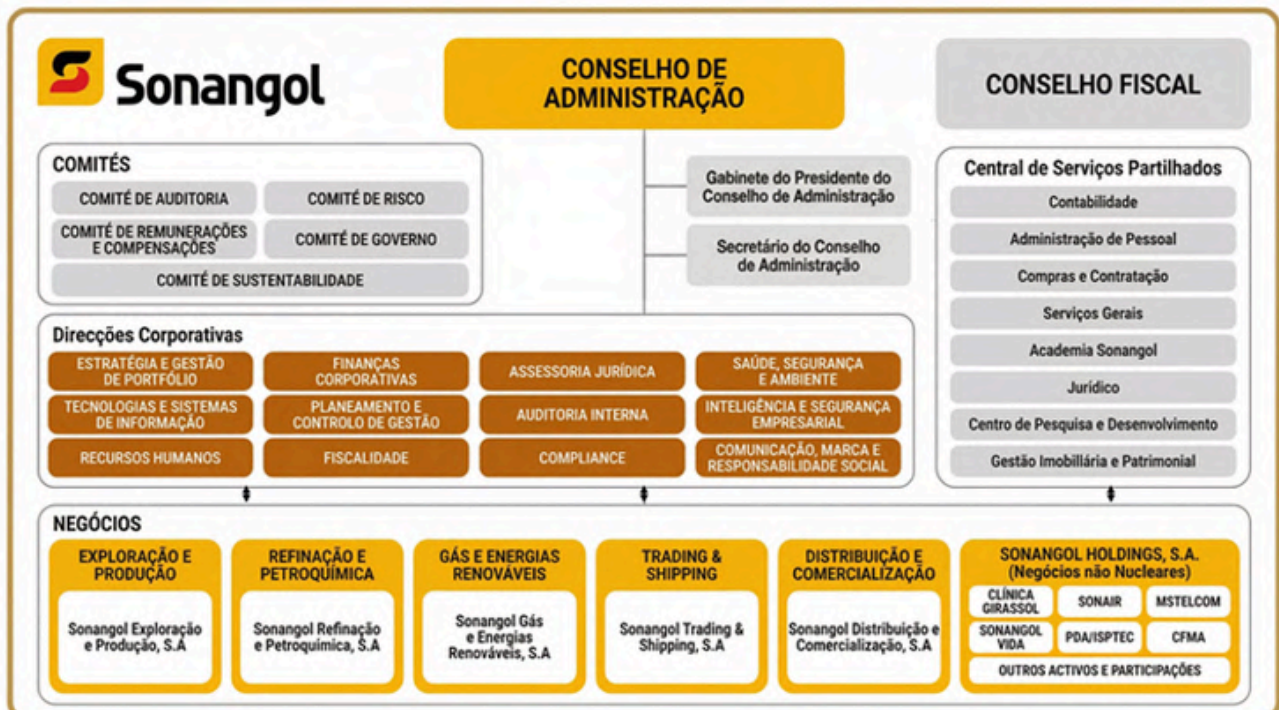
Sonangol

CONSELHO DE ADMINISTRAÇÃO

CONSELHO FISCAL

COMITÉS
COMITÉ DE AUDITORIA
COMITÉ DE RISCO
COMITÉ DE REMUNERAÇÕES E COMPENSAÇÕES
COMITÉ DE GOVERNO
COMITÉ DE SUSTENTABILIDADE

Gabinete do Presidente do Conselho de Administração

Secretário do Conselho de Administração

Central de Serviços Partilhados
Contabilidade
Administração de Pessoal
Compras e Contratação
Serviços Gerais
Academia Sonangol
Jurídico
Centro de Pesquisa e Desenvolvimento
Gestão Imobiliária e Patrimonial

Direcções Corporativas
ESTRATÉGIA E GESTÃO DE PORTFÓLIO
FINANÇAS CORPORATIVAS
ASSESSORIA JURÍDICA
SAÚDE, SEGURANÇA E AMBIENTE
TECNOLOGIAS E SISTEMAS DE INFORMAÇÃO
PLANEAMENTO E CONTROLO DE GESTÃO
AUDITORIA INTERNA
INTELIGÊNCIA E SEGURANÇA EMPRESARIAL
RECURSOS HUMANOS
FISCALIDADE
COMPLIANCE
COMUNICAÇÃO, MARCA E RESPONSABILIDADE SOCIAL

NEGÓCIOS
EXPLORAÇÃO E PRODUÇÃO
Sonangol Exploração e Produção, S.A
REFINAÇÃO E PETROQUÍMICA
Sonangol Refinação e Petroquímica, S.A
GÁS E ENERGIAS RENOVÁVEIS
Sonangol Gás e Energias Renováveis, S.A
TRADING & SHIPPING
Sonangol Trading & Shipping, S.A
DISTRIBUIÇÃO E COMERCIALIZAÇÃO
Sonangol Distribuição e Comercialização, S.A
SONANGOL HOLDINGS, S.A. (Negócios não Nucleares)
CLÍNICA GIRASSOL
SONAIR
MSTELCOM
SONANGOL VIDA
PDA/ISPTEC
CFMA
OUTROS ACTIVOS E PARTICIPAÇÕES